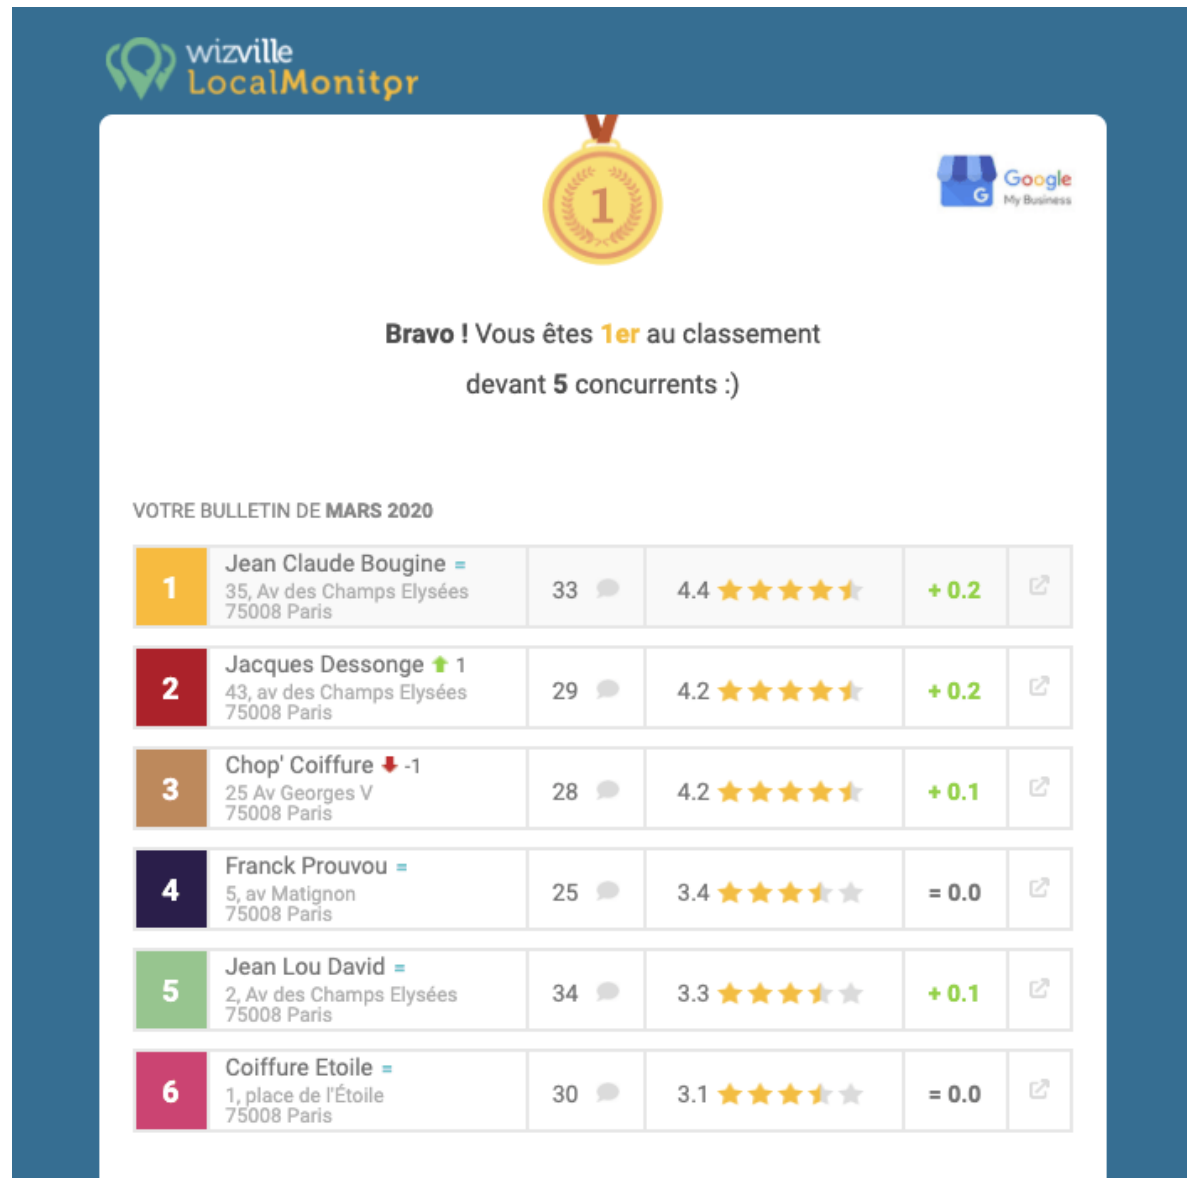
wizville LocalMonitor

1

Google My Business

Bravo ! Vous êtes 1er au classement devant 5 concurrents :)

VOTRE BULLETIN DE MARS 2020

| | | | | | |
|---|---|---|---|---|---|
| 1 | Jean Claude Bougine = 35, Av des Champs Elysées 75008 Paris | 33 | 4.4 | + 0.2 | |
| 2 | Jacques Dessonge 1 43, av des Champs Elysées 75008 Paris | 29 | 4.2 | + 0.2 | |
| 3 | Chop' Coiffure -1 25 Av Georges V 75008 Paris | 28 | 4.2 | + 0.1 | |
| 4 | Franck Prouvou = 5, av Matignon 75008 Paris | 25 | 3.4 | = 0.0 | |
| 5 | Jean Lou David = 2, Av des Champs Elysées 75008 Paris | 34 | 3.3 | + 0.1 | |
| 6 | Coiffure Etoile = 1, place de l'Étoile 75008 Paris | 30 | 3.1 | = 0.0 | |